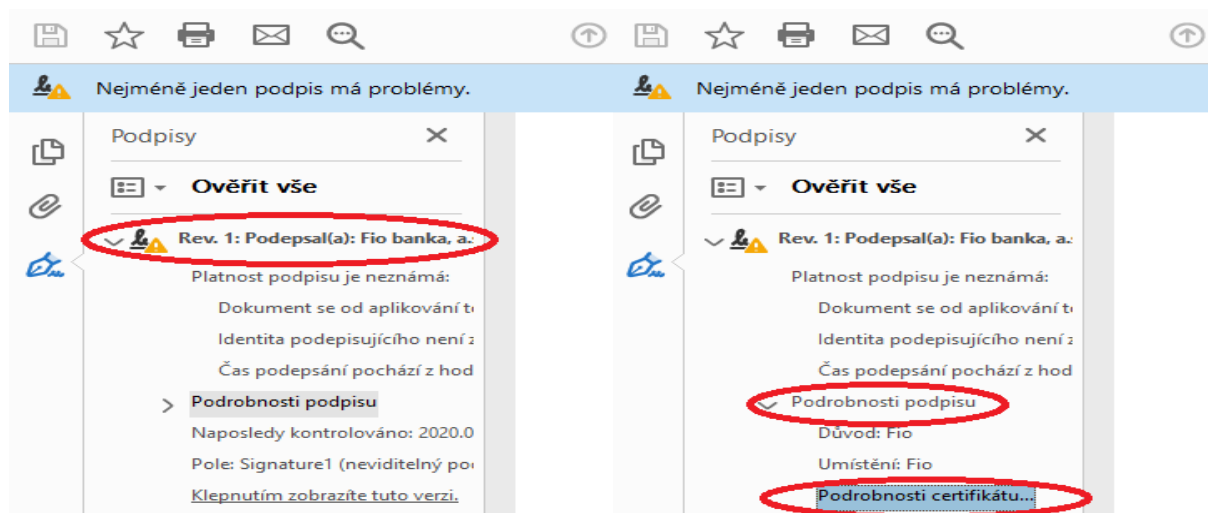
Nejméně jeden podpis má problémy.

Podpisy

Ověřit vše

Rev. 1: Podepsal(a): Fio banka, a.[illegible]

Platnost podpisu je neznámá:

Dokument se od aplikování t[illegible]

Identita podepisujícího není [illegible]

Čas podepsání pochází z hod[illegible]

Podrobnosti podpisu

Naposledy kontrolováno: 2020.0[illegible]

Pole: Signature1 (neviditelný po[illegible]

Klepnutím zobrazíte tuto verzi.

Nejméně jeden podpis má problémy.

Podpisy

Ověřit vše

Rev. 1: Podepsal(a): Fio banka, a.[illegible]

Platnost podpisu je neznámá:

Dokument se od aplikování t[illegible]

Identita podepisujícího není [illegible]

Čas podepsání pochází z hod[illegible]

Podrobnosti podpisu

Důvod: Fio

Umístění: Fio

Podrobnosti certifikátu...